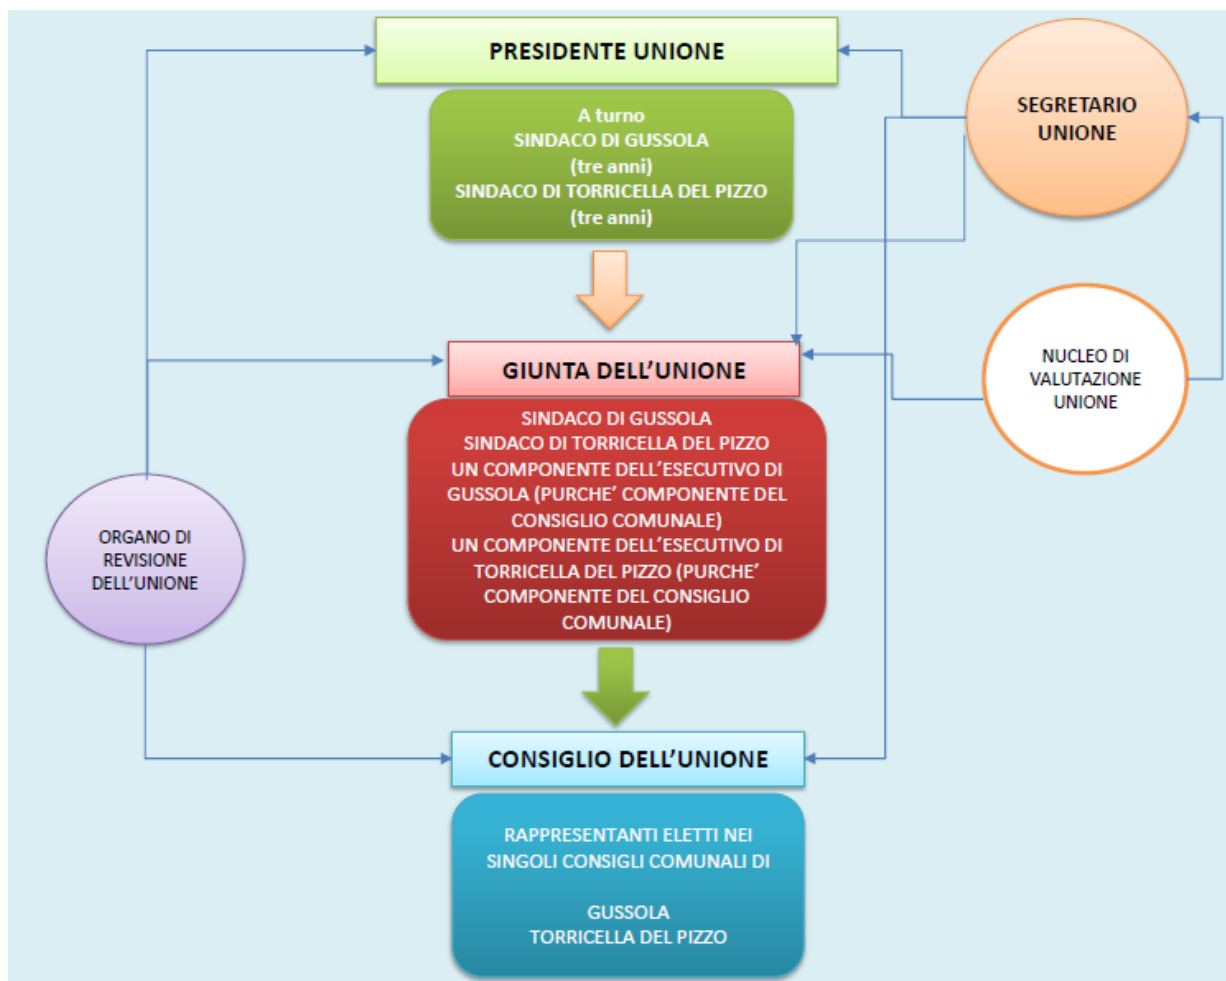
PRESIDENTE UNIONE

A turno
SINDACO DI GUSSOLA
(tre anni)
SINDACO DI TORRICELLA DEL PIZZO
(tre anni)

SEGRETARIO UNIONE

GIUNTA DELL'UNIONE

NUCLEO DI VALUTAZIONE UNIONE

SINDACO DI GUSSOLA
SINDACO DI TORRICELLA DEL PIZZO
UN COMPONENTE DELL'ESECUTIVO DI GUSSOLA (PURCHE' COMPONENTE DEL CONSIGLIO COMUNALE)
UN COMPONENTE DELL'ESECUTIVO DI TORRICELLA DEL PIZZO (PURCHE' COMPONENTE DEL CONSIGLIO COMUNALE)

ORGANO DI REVISIONE DELL'UNIONE

CONSIGLIO DELL'UNIONE

RAPPRESENTANTI ELETTI NEI SINGOLI CONSIGLI COMUNALI DI

GUSSOLA
TORRICELLA DEL PIZZO